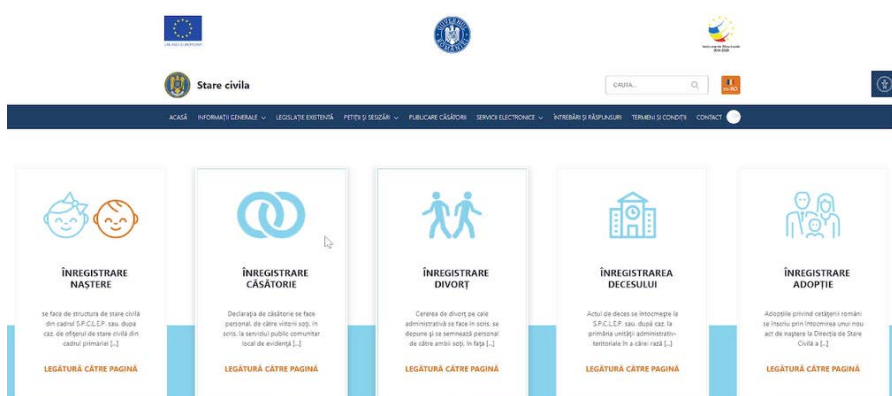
UNIUNEA EUROPEANĂ

Instrumente Structurale 2014-2020

Stare civila

CAUTA...

ACASĂ INFORMAȚII GENERALE LEGISLAȚIE EXISTENTĂ PETIȚII ȘI SESIZĂRI PUBLICARE CĂSĂTORII SERVICII ELECTRONICE ÎNTREBĂRI ȘI RĂSPUNSURI TERMENI ȘI CONDIȚII CONTACT

ÎNREGISTRARE NAȘTERE

se face de structura de stare civilă din cadrul S.P.C.L.E.P. sau, după caz, de ofițerul de stare civilă din cadrul primăriei [...]

LEGĂTURĂ CĂTRE PAGINĂ

ÎNREGISTRARE CĂSĂTORIE

Declarația de căsătorie se face personal, de către viitorii soți, în scris, la serviciul public comunitar local de evidență [...]

LEGĂTURĂ CĂTRE PAGINĂ

ÎNREGISTRARE DIVORȚ

Cererea de divorț pe cale administrativă se face în scris, se depune și se semnează personal de către ambii soți, în fața [...]

LEGĂTURĂ CĂTRE PAGINĂ

ÎNREGISTRAREA DECESULUI

Actul de deces se întocmește la S.P.C.L.E.P. sau, după caz, la primăria unității administrativ-teritoriale în a cărei rază [...]

LEGĂTURĂ CĂTRE PAGINĂ

ÎNREGISTRARE ADOPȚIE

Adopțiile privind cetățeni români se însoțiu prin întocmirea unui nou act de naștere la Direcția de Stare Civilă a [...]

LEGĂTURĂ CĂTRE PAGINĂ